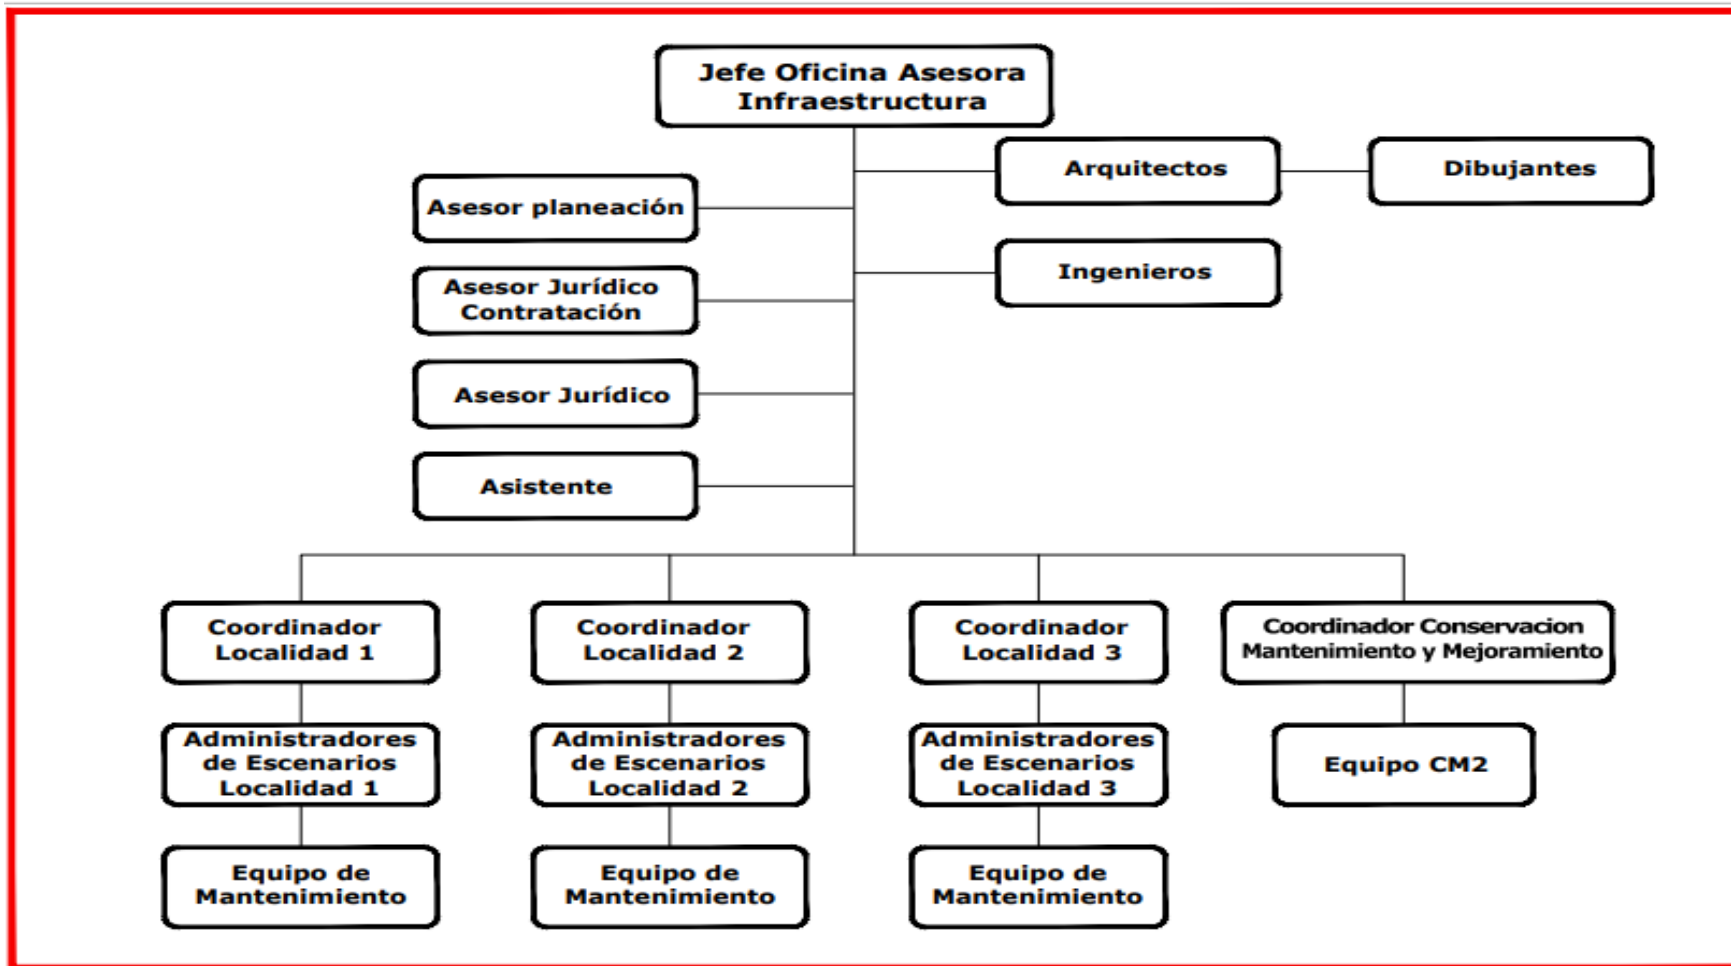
Jefe Oficina Asesora Infraestructura

Arquitectos

Dibujantes

Asesor planeación

Ingenieros

Asesor Jurídico Contratación

Asesor Jurídico

Asistente

Coordinador Localidad 1

Coordinador Localidad 2

Coordinador Localidad 3

Coordinador Conservacion Mantenimiento y Mejoramiento

Administradores de Escenarios Localidad 1

Administradores de Escenarios Localidad 2

Administradores de Escenarios Localidad 3

Equipo CM2

Equipo de Mantenimiento

Equipo de Mantenimiento

Equipo de Mantenimiento